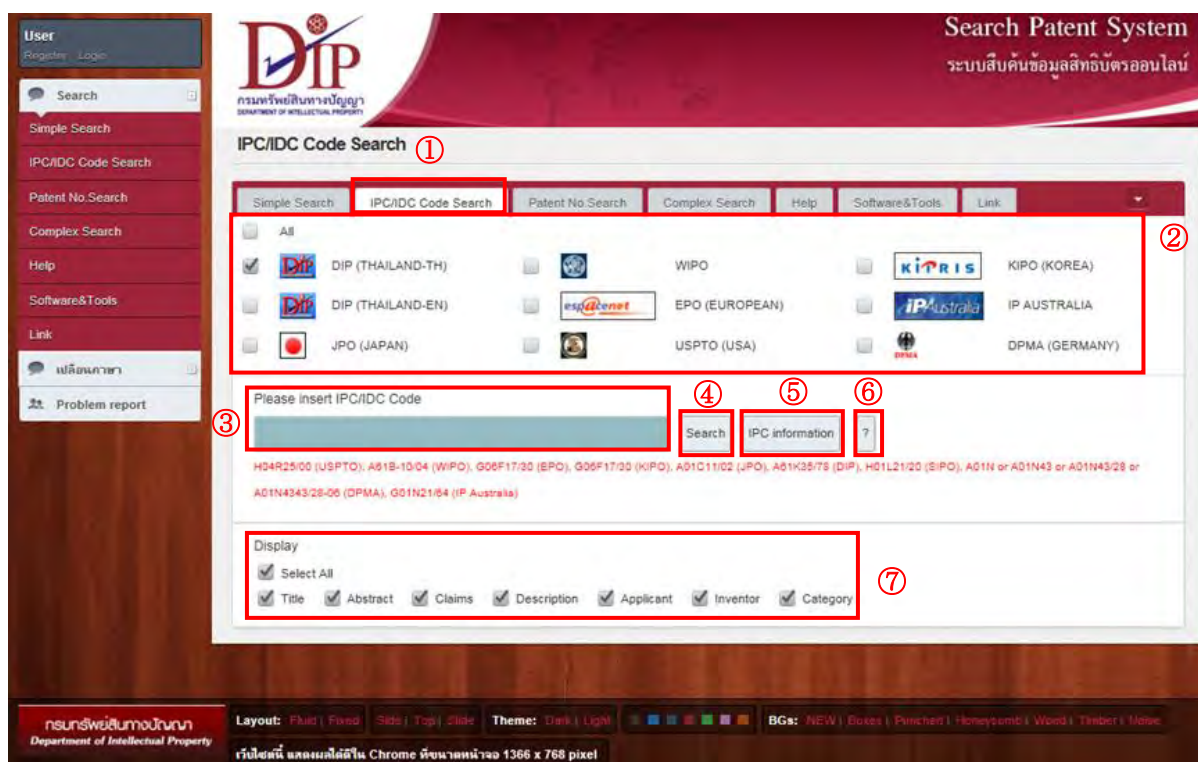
User
Register Login

Search
Simple Search
IPC/IDC Code Search
Patent No.Search
Complex Search
Help
Software&Tools
Link
เปลี่ยนภาษา
Problem report

DIP
กรมทรัพย์สินทางปัญญา
DEPARTMENT OF INTELLECTUAL PROPERTY

Search Patent System
ระบบสืบค้นข้อมูลสิทธิบัตรออนไลน์

IPC/IDC Code Search ①

Simple Search | IPC/IDC Code Search | Patent No.Search | Complex Search | Help | Software&Tools | Link

②

All
DIP (THAILAND-TH)
WIPO
KIPRIS KIPO (KOREA)
DIP (THAILAND-EN)
espacenet EPO (EUROPEAN)
IP Australia IP AUSTRALIA
JPO (JAPAN)
USPTO (USA)
DPMA (GERMANY)

③ Please insert IPC/IDC Code
④ Search
⑤ IPC information
⑥ ?

H04R25/00 (USPTO), A61B-10/04 (WIPO), G06F17/30 (EPO), G06F17/30 (KIPO), A01C11/02 (JPO), A61K35/78 (DIP), H01L21/20 (SIPO), A01N or A01N43 or A01N43/28 or A01N4343/28-06 (DPMA), G01N21/64 (IP Australia)

Display
Select All
Title Abstract Claims Description Applicant Inventor Category
⑦

กรมทรัพย์สินทางปัญญา
Department of Intellectual Property

Layout: Fluid | Fixed Side | Top | Slide Theme: Dark | Light BGs: NEW | Boxes | Punched | Honeycomb | Wood | Timber | Noise

เว็บไซต์นี้ แสดงผลได้ดีใน Chrome ที่ขนาดหน้าจอ 1366 x 768 pixel